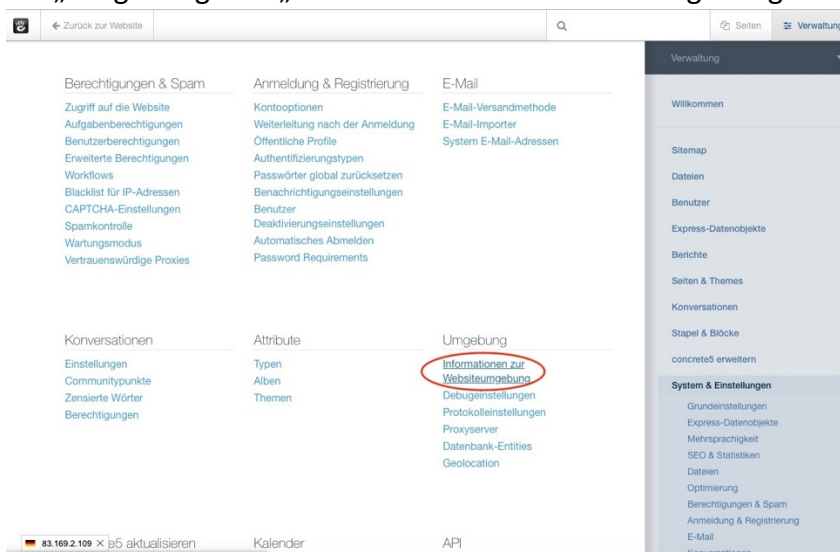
← Zurück zur Website

Seiten
Verwaltung

Berechtigungen & Spam
Zugriff auf die Website
Aufgabenberechtigungen
Benutzerberechtigungen
Erweiterte Berechtigungen
Workflows
Blacklist für IP-Adressen
CAPTCHA-Einstellungen
Spamkontrolle
Wartungsmodus
Vertrauenswürdige Proxies

Anmeldung & Registrierung
Kontooptionen
Weiterleitung nach der Anmeldung
Öffentliche Profile
Authentifizierungstypen
Passwörter global zurücksetzen
Benachrichtigungseinstellungen
Benutzer Deaktivierungseinstellungen
Automatisches Abmelden
Password Requirements

E-Mail
E-Mail-Versandmethode
E-Mail-Importer
System E-Mail-Adressen

Konversationen
Einstellungen
Communitypunkte
Zensierte Wörter
Berechtigungen

Attribute
Typen
Alben
Themen

Umgebung
Informationen zur Websiteumgebung
Debugeinstellungen
Protokolleinstellungen
Proxyserver
Datenbank-Entities
Geolocation

83.169.2.109 ✕ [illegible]e5 aktualisieren

Kalender

API

Verwaltung
Willkommen
Sitemap
Dateien
Benutzer
Express-Datenobjekte
Berichte
Seiten & Themes
Konversationen
Stapel & Blöcke
concrete5 erweitern
System & Einstellungen
Grundeinstellungen
Express-Datenobjekte
Mehrsprachigkeit
SEO & Statistiken
Dateien
Optimierung
Berechtigungen & Spam
Anmeldung & Registrierung
E-Mail